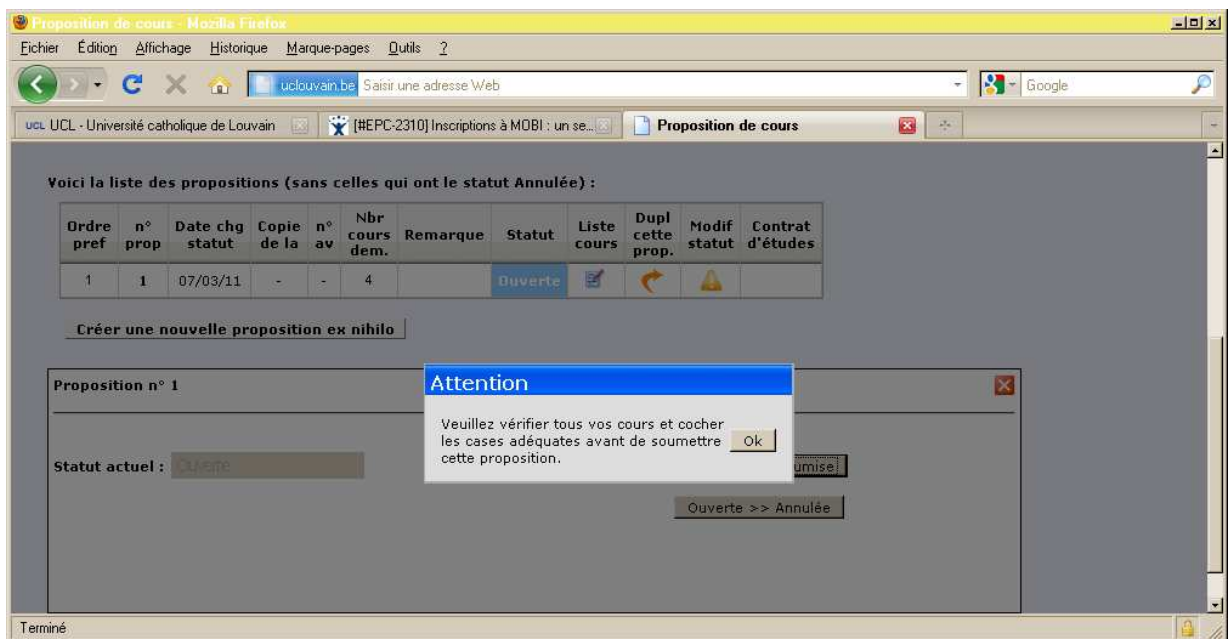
Proposition de cours - Mozilla Firefox

Fichier Édition Affichage Historique Marque-pages Outils ?

uclouvain.be Saisir une adresse Web

Google

UCL UCL - Université catholique de Louvain

[#EPC-2310] Inscriptions à MOBI : un se...

Proposition de cours

Voici la liste des propositions (sans celles qui ont le statut Annulée) :

| Ordre pref | n° prop | Date chg statut | Copie de la | n° av | Nbr cours dem. | Remarque | Statut | Liste cours | Dupl cette prop. | Modif statut | Contrat d'études |
|---|---|---|---|---|---|---|---|---|---|---|---|
| 1 | 1 | 07/03/11 | - | - | 4 | | Ouverte | | | | |

Créer une nouvelle proposition ex nihilo

Proposition n° 1

Statut actuel : Ouverte

umise

Ouverte >> Annulée

Attention

Veuillez vérifier tous vos cours et cocher les cases adéquates avant de soumettre cette proposition.

Ok

Terminé